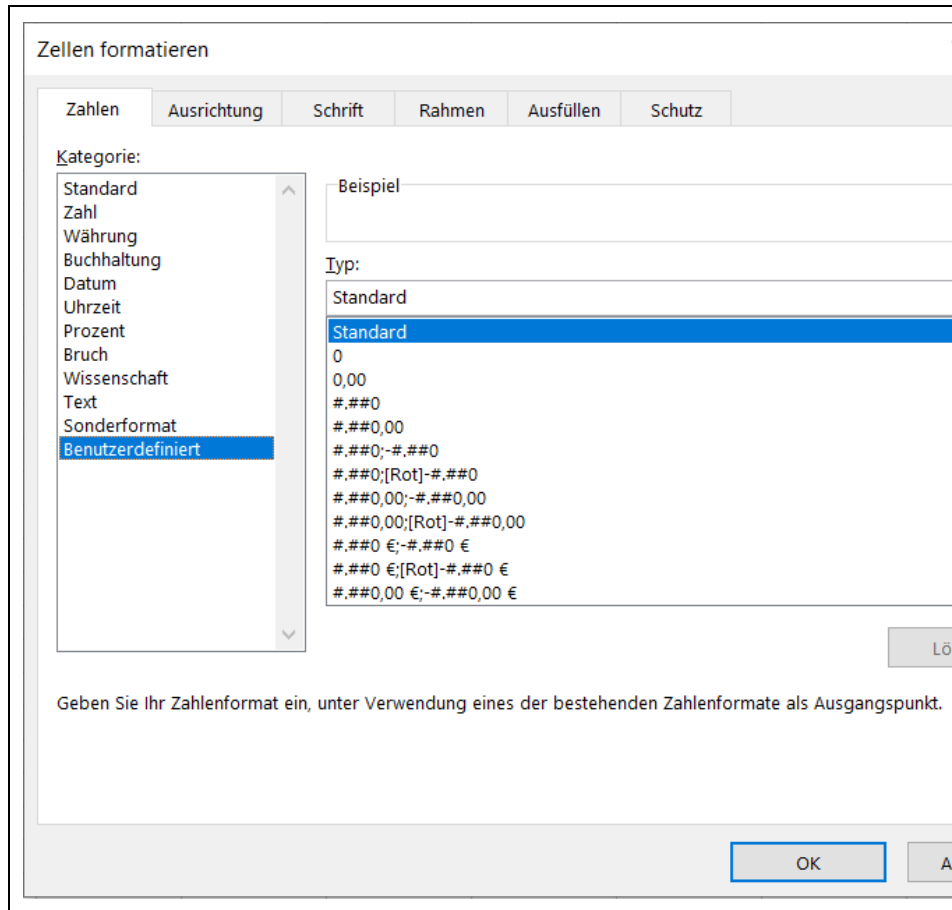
Zellen formatieren

Zahlen | Ausrichtung | Schrift | Rahmen | Ausfüllen | Schutz

Kategorie:
Standard
Zahl
Währung
Buchhaltung
Datum
Uhrzeit
Prozent
Bruch
Wissenschaft
Text
Sonderformat
Benutzerdefiniert

Beispiel

Typ:
Standard

Standard
0
0,00
#.##0
#.##0,00
#.##0;-#.##0
#.##0;[Rot]-#.##0
#.##0,00;-#.##0,00
#.##0,00;[Rot]-#.##0,00
#.##0 €;-#.##0 €
#.##0 €;[Rot]-#.##0 €
#.##0,00 €;-#.##0,00 €

Lö

Geben Sie Ihr Zahlenformat ein, unter Verwendung eines der bestehenden Zahlenformate als Ausgangspunkt.

OK
A